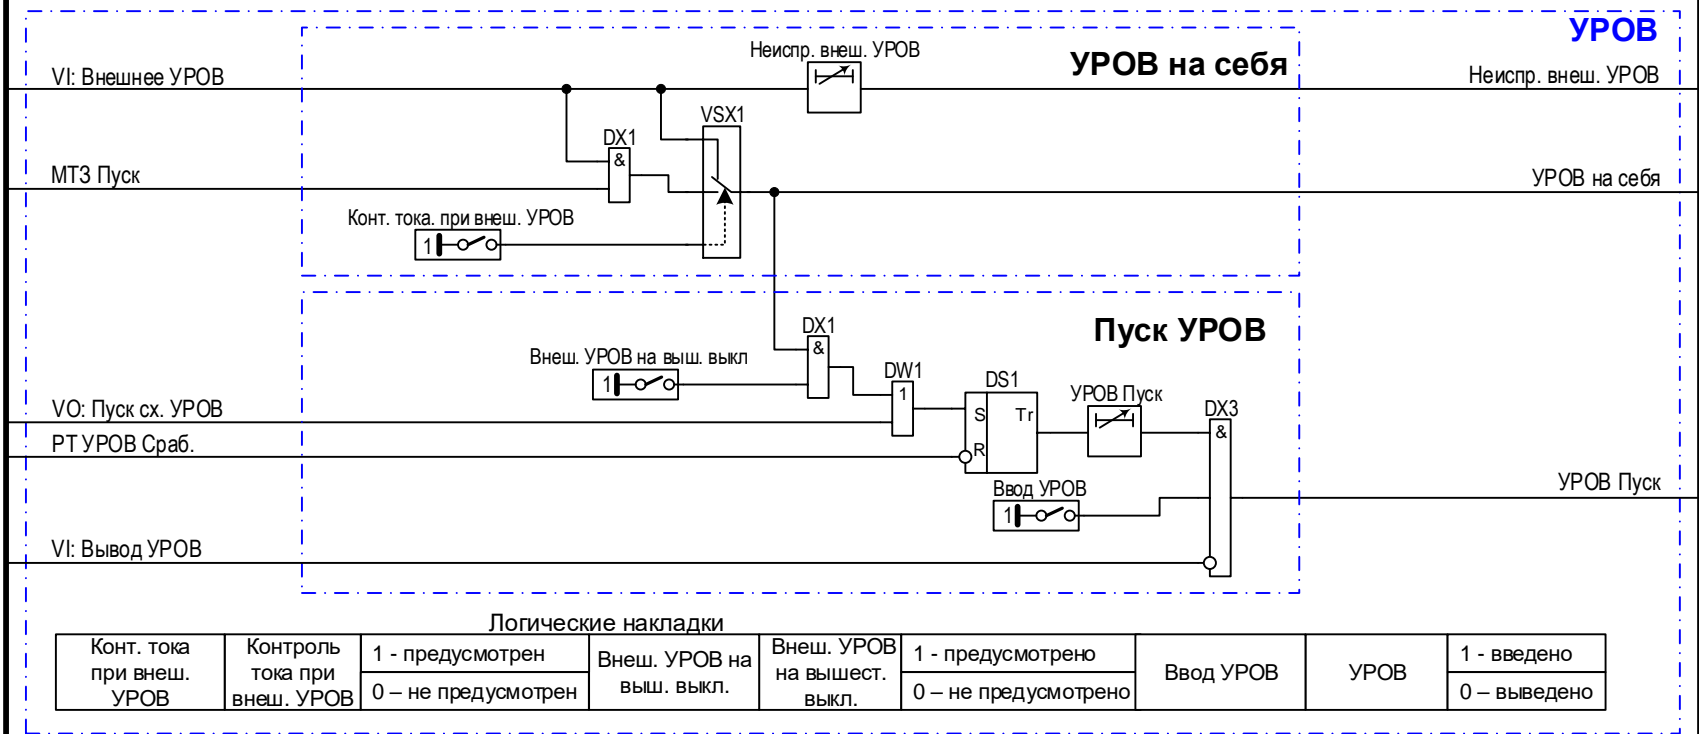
УРОВ

УРОВ на себя

Неиспр. внеш. УРОВ

VI: Внешнее УРОВ

Неиспр. внеш. УРОВ

VSX1

DX1

&

МТЗ Пуск

УРОВ на себя

Конт. тока. при внеш. УРОВ

1

Пуск УРОВ

DX1

&

Внеш. УРОВ на выш. выкл

1

DW1

1

DS1

S

Tr

R

УРОВ Пуск

DX3

&

VO: Пуск сх. УРОВ

РТ УРОВ Сраб.

Ввод УРОВ

1

УРОВ Пуск

VI: Вывод УРОВ

Логические накладки

| Конт. тока при внеш. УРОВ | Контроль тока при внеш. УРОВ | 1 - предусмотрен | Внеш. УРОВ на выш. выкл. | Внеш. УРОВ на вышест. выкл. | 1 - предусмотрено | Ввод УРОВ | УРОВ | 1 - введено |
|---|---|---|---|---|---|---|---|---|
| | | 0 – не предусмотрен | | | 0 – не предусмотрено | | | 0 – выведено |